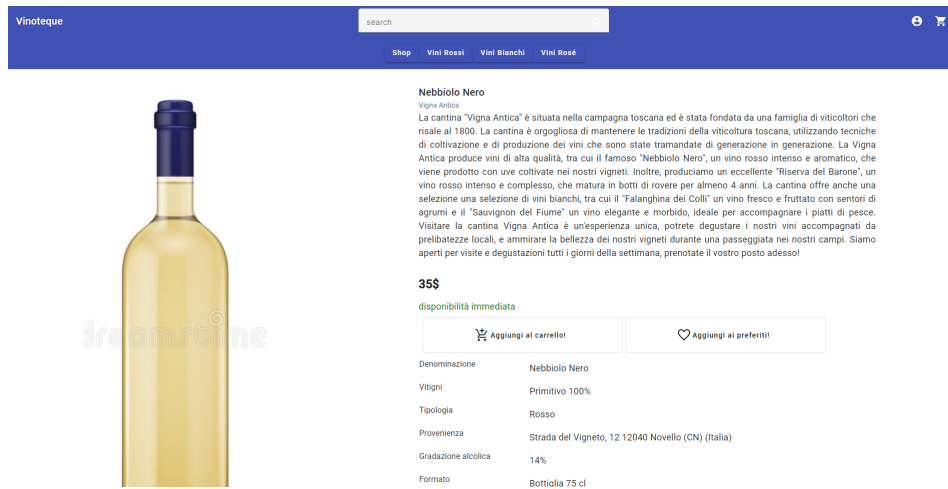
Vinoteque

search

Shop Vini Rossi Vini Bianchi Vini Rosé

dreamstime

Nebbiolo Nero

Vigna Antica

La cantina "Vigna Antica" è situata nella campagna toscana ed è stata fondata da una famiglia di viticoltori che risale al 1800. La cantina è orgogliosa di mantenere le tradizioni della viticoltura toscana, utilizzando tecniche di coltivazione e di produzione dei vini che sono state tramandate di generazione in generazione. La Vigna Antica produce vini di alta qualità, tra cui il famoso "Nebbiolo Nero", un vino rosso intenso e aromatico, che viene prodotto con uve coltivate nei nostri vigneti. Inoltre, produciamo un eccellente "Riserva del Barone", un vino rosso intenso e complesso, che matura in botti di rovere per almeno 4 anni. La cantina offre anche una selezione una selezione di vini bianchi, tra cui il "Falanghina dei Colli" un vino fresco e fruttato con sentori di agrumi e il "Sauvignon del Fiume" un vino elegante e morbido, ideale per accompagnare i piatti di pesce. Visitare la cantina Vigna Antica è un'esperienza unica, potrete degustare i nostri vini accompagnati da prelibatezze locali, e ammirare la bellezza dei nostri vigneti durante una passeggiata nei nostri campi. Siamo aperti per visite e degustazioni tutti i giorni della settimana, prenotate il vostro posto adesso!

35$

disponibilità immediata

Aggiungi al carrello!

Aggiungi ai preferiti!

| | |
|---|---|
| Denominazione | Nebbiolo Nero |
| Vitigni | Primitivo 100% |
| Tipologia | Rosso |
| Provenienza | Strada del Vigneto, 12 12040 Novello (CN) (Italia) |
| Gradazione alcolica | 14% |
| Formato | Bottiglia 75 cl |